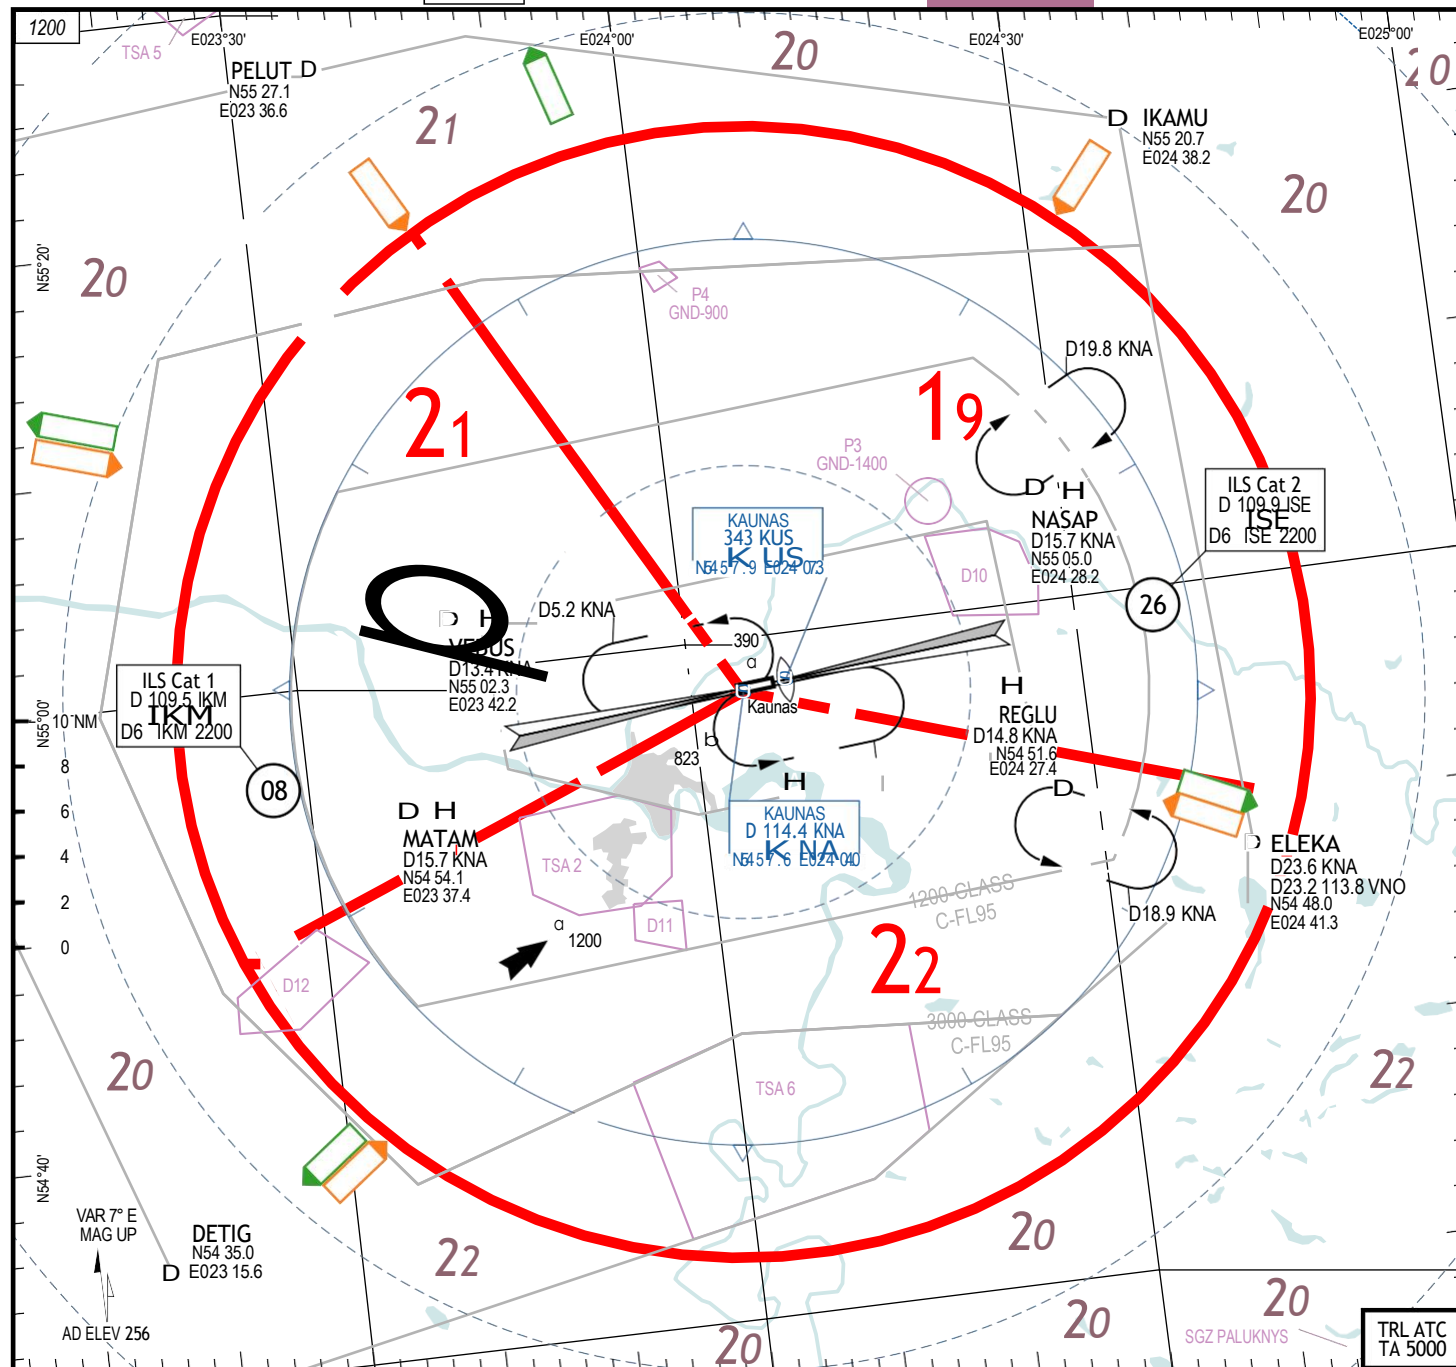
1200
TSA 5
E023°30'
E024°00'
E024°30'
E025°00'
20
20
PELUT
N55 27.1
E023 36.6
21
IKAMU
N55 20.7
E024 38.2
20
N55°20'
20
P4
GND-900
D19.8 KNA
21
19
P3
GND-1400
ILS Cat 2
D 109.9 ISE
ISE
D6 ISE 2200
KAUNAS
343 KUS
KUS
N54 57.9 E024 07.3
NASAP
D15.7 KNA
N55 05.0
E024 28.2
D10
26
D5.2 KNA
VEDUS
D13.4 KNA
N55 02.3
E023 42.2
390
ILS Cat 1
D 109.5 IKM
IKM
D6 IKM 2200
N55°00'
10 NM
8
6
4
2
0
Kaunas
REGLU
D14.8 KNA
N54 51.6
E024 27.4
08
823
MATAM
D15.7 KNA
N54 54.1
E023 37.4
KAUNAS
D 114.4 KNA
KNA
N54 57.6 E024 04.0
ELEKA
D23.6 KNA
D23.2 113.8 VNO
N54 48.0
E024 41.3
TSA 2
1200 CLASS
C-FL95
D11
D18.9 KNA
1200
22
D12
3000 CLASS
C-FL95
20
TSA 6
22
N54°40'
VAR 7° E
MAG UP
DETIG
N54 35.0
E023 15.6
22
20
AD ELEV 256
20
20
SGZ PALUKNYS
20
TRL ATC
TA 5000